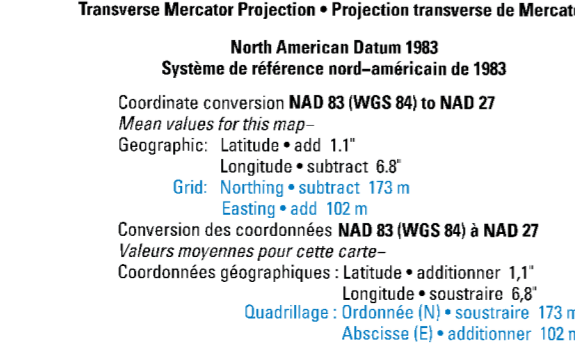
Transverse Mercator Projection • Projection transverse de Mercat

North American Datum 1983
Système de référence nord–américain de 1983

Coordinate conversion NAD 83 (WGS 84) to NAD 27
Mean values for this map–
Geographic: Latitude • add 1.1"
Longitude • subtract 6.8"
Grid: Northing • subtract 173 m
Easting • add 102 m
Conversion des coordonnées NAD 83 (WGS 84) à NAD 27
Valeurs moyennes pour cette carte–
Coordonnées géographiques : Latitude • additionner 1,1"
Longitude • soustraire 6,8"
Quadrillage : Ordonnée (N) • soustraire 173 m
Abscisse (E) • additionner 102 m